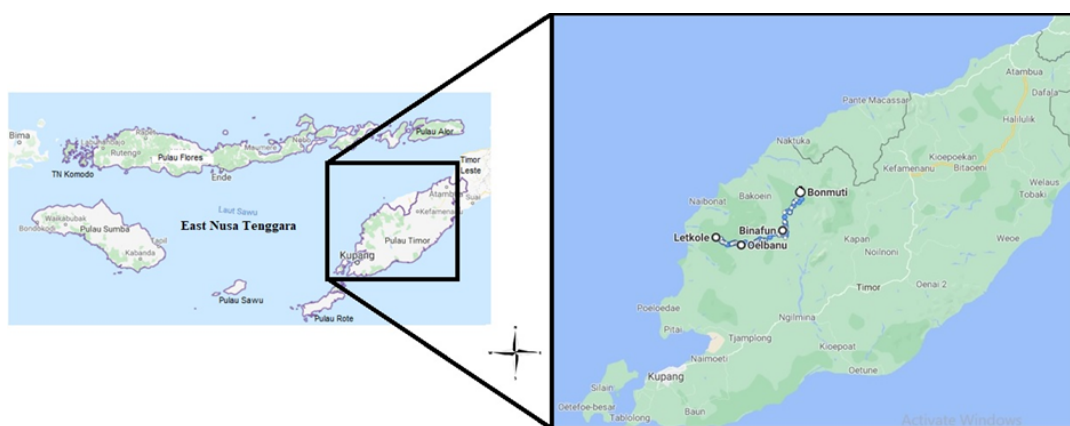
Bima
Pulau Alor
Pulau Flores
Ruteng
Maumere
TN Komodo
Ende
Timor Leste
Laut Sawu
Atambua
Waikabubak
Kefamenanu
Pulau Sumba
East Nusa Tenggara
Suai
Bondokodi
Pulau Timor
Kabanda
Waingapu
Kupang
Pulau Sawu
Pulau Rote

Atambua
Pante Macassar
Dafala
Halilulik
Naktuka
Kioepoekan
Kefamenanu
Bitaoeni
Welaus
Bonmuti
Tobaki
Bakoein
Naibonat
Binafun
Weoe
Letkole
Oelbanu
Kapan
Noilnoni
Oenai 2
Timor
Poeloedae
Ngilmina
Pitai
Tjamplong
Naimoeti
Kioepoat
Oetune
Kupang
Silain
Detefoe-besar
Tabiolong
Baun
Activate Windows